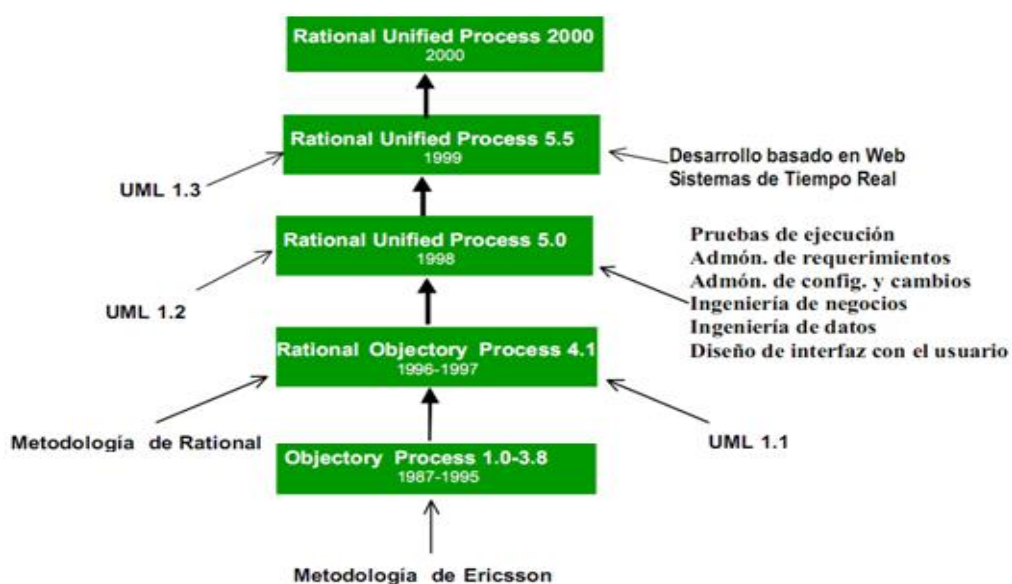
Rational Unified Process 2000
2000

Rational Unified Process 5.5
1999

UML 1.3

Desarrollo basado en Web
Sistemas de Tiempo Real

Rational Unified Process 5.0
1998

UML 1.2

Pruebas de ejecución
Admón. de requerimientos
Admón. de config. y cambios
Ingeniería de negocios
Ingeniería de datos
Diseño de interfaz con el usuario

Rational Objectory Process 4.1
1996-1997

Metodología de Rational

UML 1.1

Objectory Process 1.0-3.8
1987-1995

Metodología de Ericsson